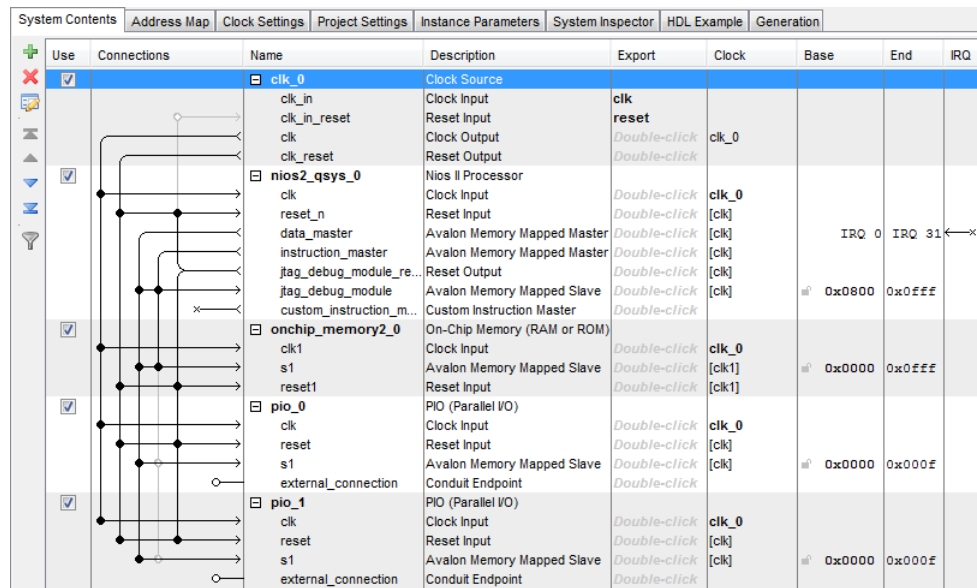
System Contents | Address Map | Clock Settings | Project Settings | Instance Parameters | System Inspector | HDL Example | Generation

| Use | Connections | Name | Description | Export | Clock | Base | End | IRQ |
|---|---|---|---|---|---|---|---|---|
| ☑ | | ⊟ clk_0 | Clock Source | | | | | |
| | | clk_in | Clock Input | clk | | | | |
| | | clk_in_reset | Reset Input | reset | | | | |
| | | clk | Clock Output | Double-click | clk_0 | | | |
| | | clk_reset | Reset Output | Double-click | | | | |
| ☑ | | ⊟ nios2_qsys_0 | Nios II Processor | | | | | |
| | | clk | Clock Input | Double-click | clk_0 | | | |
| | | reset_n | Reset Input | Double-click | [clk] | | | |
| | | data_master | Avalon Memory Mapped Master | Double-click | [clk] | IRQ 0 | IRQ 31 | |
| | | instruction_master | Avalon Memory Mapped Master | Double-click | [clk] | | | |
| | | jtag_debug_module_re... | Reset Output | Double-click | [clk] | | | |
| | | jtag_debug_module | Avalon Memory Mapped Slave | Double-click | [clk] | 0x0800 | 0x0fff | |
| | | custom_instruction_m... | Custom Instruction Master | Double-click | | | | |
| ☑ | | ⊟ onchip_memory2_0 | On-Chip Memory (RAM or ROM) | | | | | |
| | | clk1 | Clock Input | Double-click | clk_0 | | | |
| | | s1 | Avalon Memory Mapped Slave | Double-click | [clk1] | 0x0000 | 0x0fff | |
| | | reset1 | Reset Input | Double-click | [clk1] | | | |
| ☑ | | ⊟ pio_0 | PIO (Parallel I/O) | | | | | |
| | | clk | Clock Input | Double-click | clk_0 | | | |
| | | reset | Reset Input | Double-click | [clk] | | | |
| | | s1 | Avalon Memory Mapped Slave | Double-click | [clk] | 0x0000 | 0x000f | |
| | | external_connection | Conduit Endpoint | Double-click | | | | |
| ☑ | | ⊟ pio_1 | PIO (Parallel I/O) | | | | | |
| | | clk | Clock Input | Double-click | clk_0 | | | |
| | | reset | Reset Input | Double-click | [clk] | | | |
| | | s1 | Avalon Memory Mapped Slave | Double-click | [clk] | 0x0000 | 0x000f | |
| | | external_connection | Conduit Endpoint | Double-click | | | | |